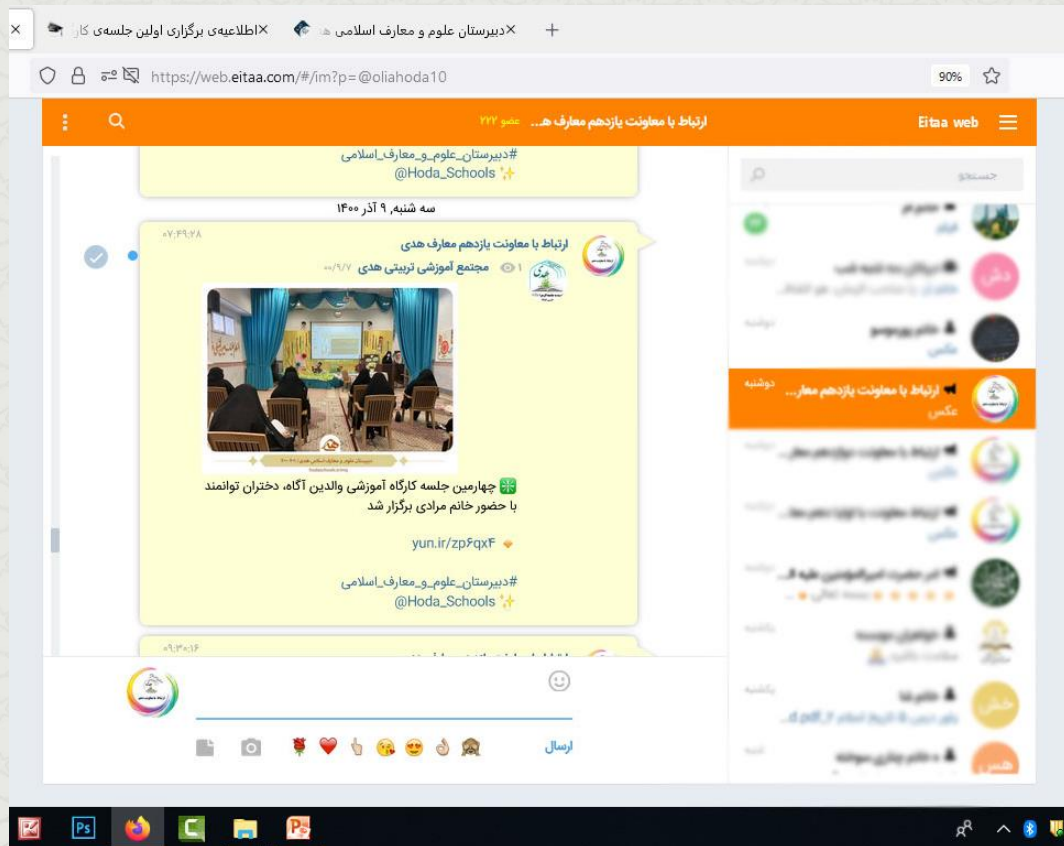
اطلاعیه‌ی برگزاری اولین جلسه‌ی کار ×
دبیرستان علوم و معارف اسلامی ه ×
+

https://web.eitaa.com/#/im?p=@oliahoda10
90%

Eitaa web
ارتباط با معاونت یازدهم معارف ه... عضو ۲۷۲

#دبیرستان_علوم_و_معارف_اسلامی
@Hoda_Schools

سه شنبه, ۹ آذر ۱۴۰۰

ارتباط با معاونت یازدهم معارف هدی ۰۷:۴۹:۲۸
مجتمع آموزشی تربیتی هدی ۱ ۰۰/۹/۷

چهارمین جلسه کارگاه آموزشی والدین آگاه، دختران توانمند با حضور خانم مرادی برگزار شد

yun.ir/zp۶qx۴

#دبیرستان_علوم_و_معارف_اسلامی
@Hoda_Schools

۰۹:۳۰:۱۶

جستجو
ارتباط با معاونت یازدهم معار... دوشنبه
عکس
دوشنبه
دوشنبه
دوشنبه
یکشنبه
یکشنبه
شنبه

ارسال